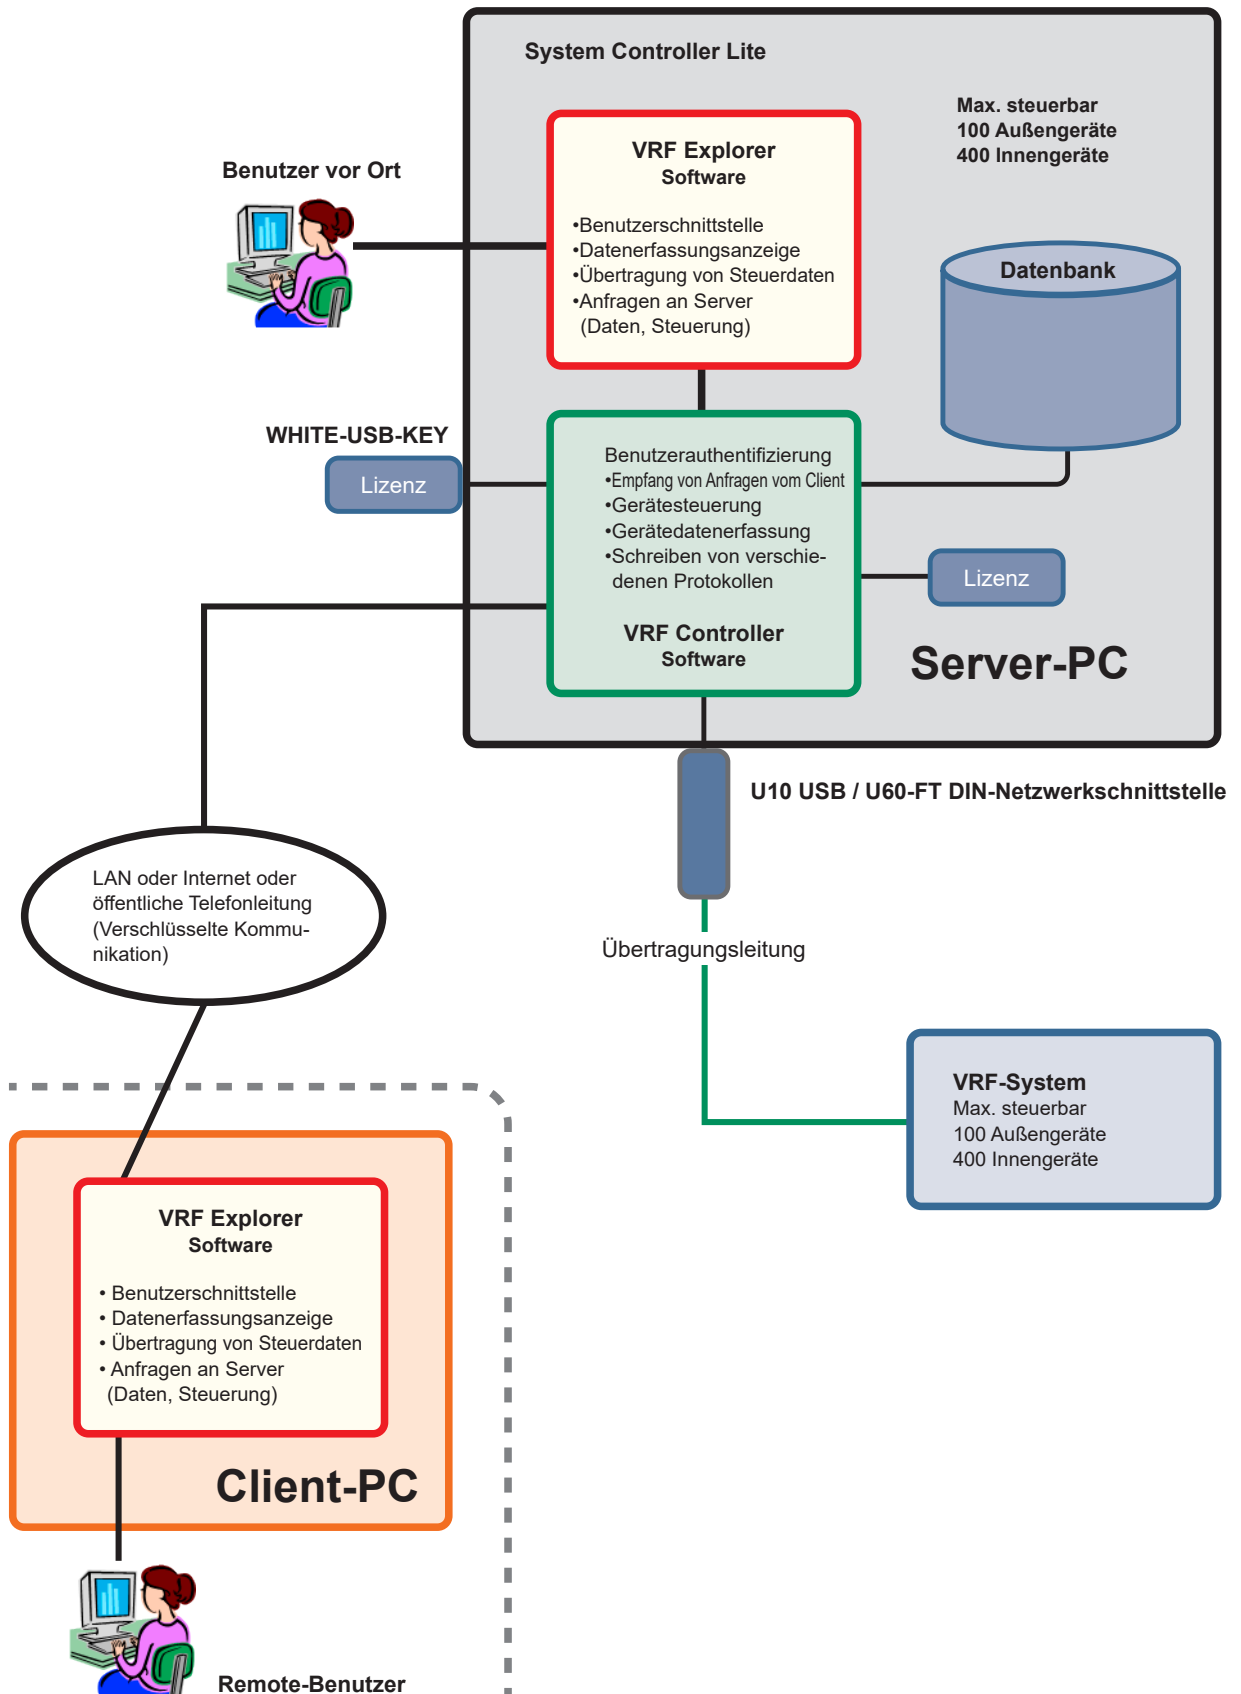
System Controller Lite

Max. steuerbar
100 Außengeräte
400 Innengeräte

Benutzer vor Ort

VRF Explorer
Software

•Benutzerschnittstelle
•Datenerfassungsanzeige
•Übertragung von Steuerdaten
•Anfragen an Server
(Daten, Steuerung)

Datenbank

WHITE-USB-KEY

Lizenz

Benutzerauthentifizierung
•Empfang von Anfragen vom Client
•Gerätesteuerung
•Gerätedatenerfassung
•Schreiben von verschiedenen Protokollen

Lizenz

VRF Controller
Software

Server-PC

U10 USB / U60-FT DIN-Netzwerkschnittstelle

LAN oder Internet oder öffentliche Telefonleitung (Verschlüsselte Kommunikation)

Übertragungsleitung

VRF-System
Max. steuerbar
100 Außengeräte
400 Innengeräte

VRF Explorer
Software

• Benutzerschnittstelle
• Datenerfassungsanzeige
• Übertragung von Steuerdaten
• Anfragen an Server
(Daten, Steuerung)

Client-PC

Remote-Benutzer